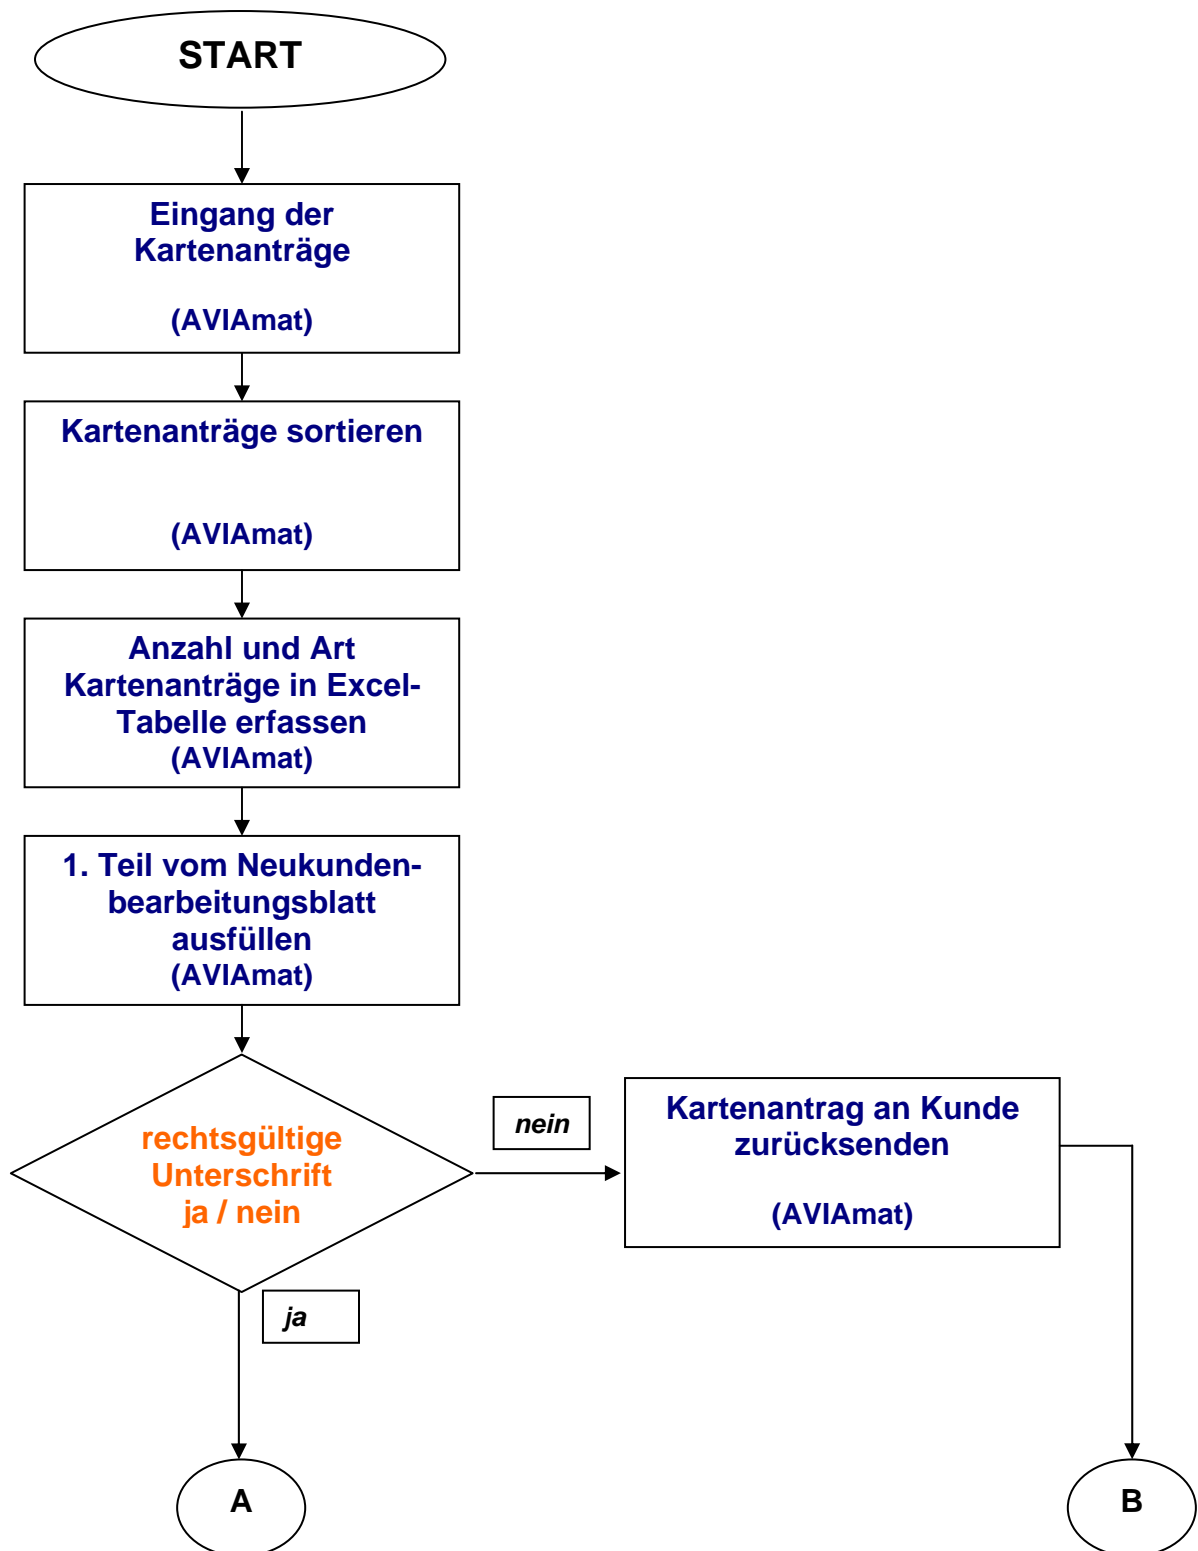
START

Eingang der Kartenanträge

(AVIAmat)

Kartenanträge sortieren

(AVIAmat)

Anzahl und Art Kartenanträge in Excel-Tabelle erfassen (AVIAmat)

1. Teil vom Neukundenbearbeitungsblatt ausfüllen (AVIAmat)

rechtsgültige Unterschrift ja / nein

nein

Kartenantrag an Kunde zurücksenden

(AVIAmat)

ja

A

B